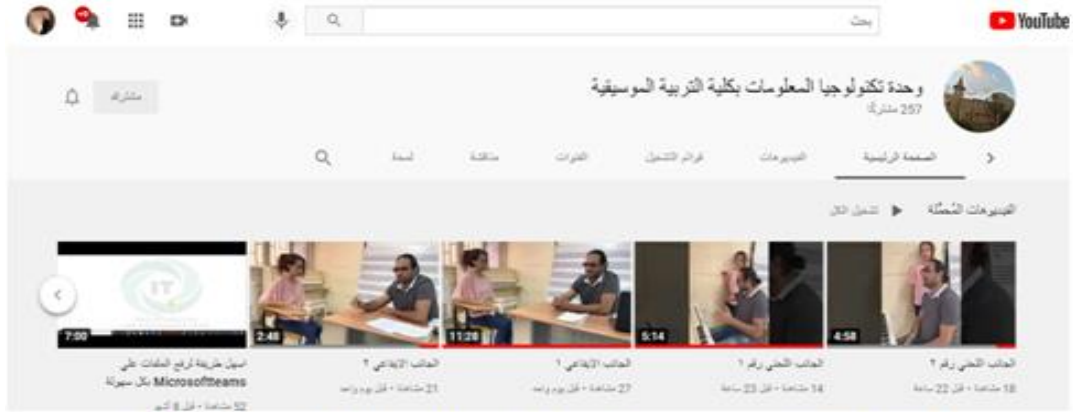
YouTube
بحث
9+

وحدة تكنولوجيا المعلومات بكلية التربية الموسيقية
257 مشتركًا
مشترك

الصفحة الرئيسية
الفيديوهات
قوائم التشغيل
القنوات
مناقشة
لمحة

الفيديوهات المُحمَّلة
تشغيل الكل

4:58
الجانب اللحني رقم ٢
18 مشاهدة • قبل 22 ساعة

5:14
الجانب اللحني رقم ١
14 مشاهدة • قبل 23 ساعة

11:28
الجانب الإيقاعي ١
27 مشاهدة • قبل يوم واحد

2:48
الجانب الإيقاعي ٢
21 مشاهدة • قبل يوم واحد

7:00
IT
اسهل طريقة لرفع الملفات على Microsoftteams بكل سهولة
52 مشاهدة • قبل 8 أشهر